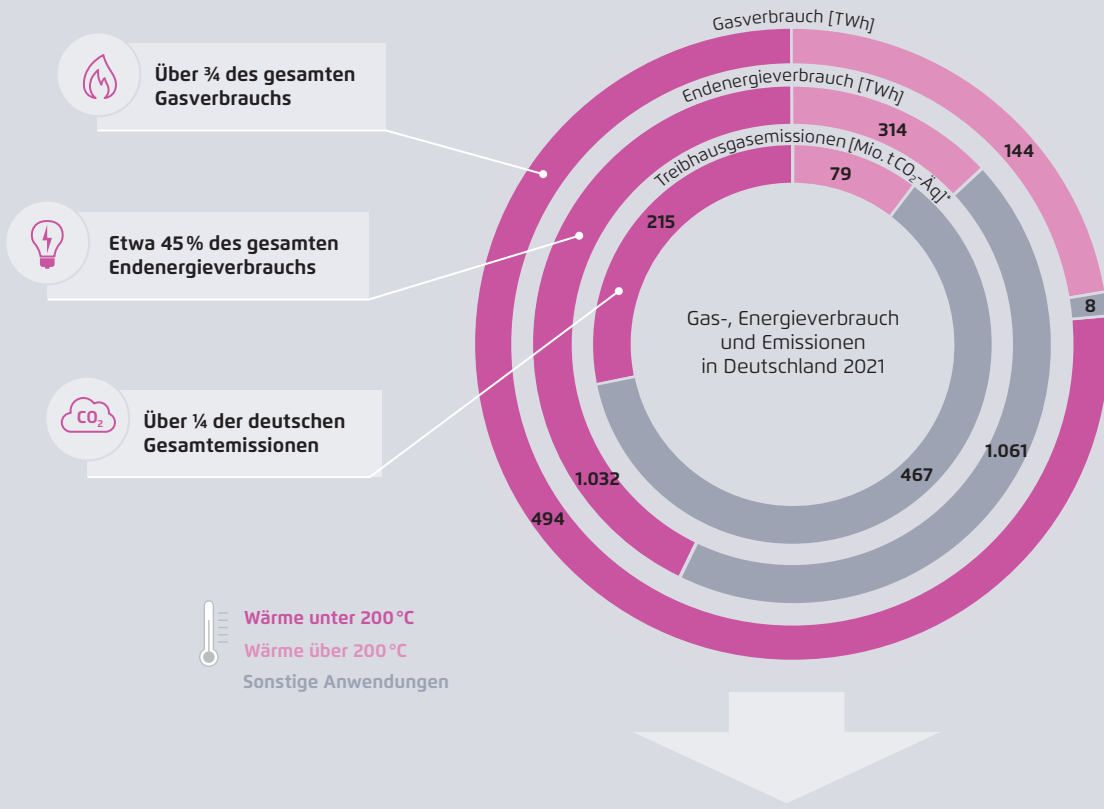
Gasverbrauch [TWh]

Endenergieverbrauch [TWh]

Treibhausgasemissionen [Mio. t $CO_2$-Äq]*

Über ¾ des gesamten Gasverbrauchs

Etwa 45 % des gesamten Endenergieverbrauchs

$CO_2$

Über ¼ der deutschen Gesamtemissionen

314

144

79

215

8

Gas-, Energieverbrauch und Emissionen in Deutschland 2021

1.061

467

1.032

494

Wärme unter 200 °C
Wärme über 200 °C
Sonstige Anwendungen